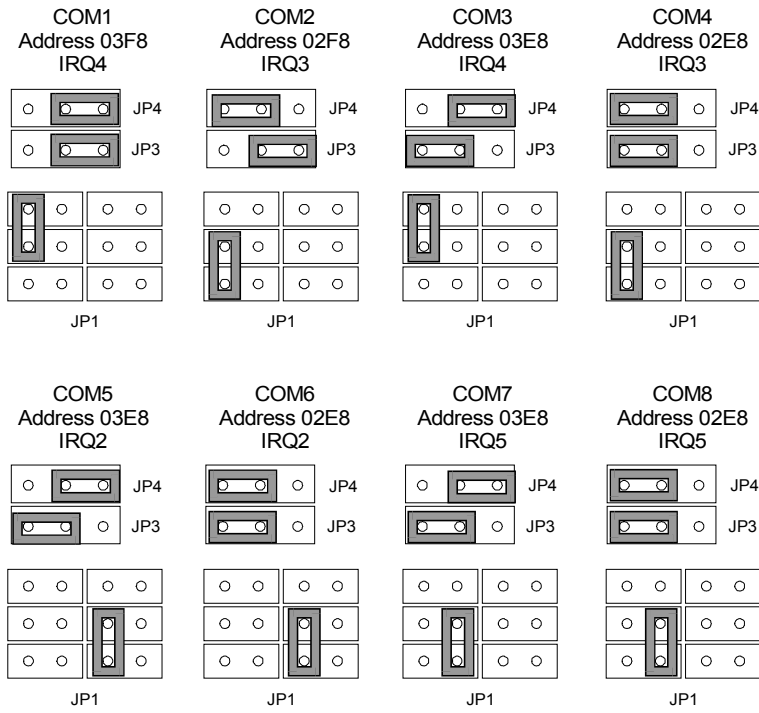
COM1
Address 03F8
IRQ4

JP4
JP3
JP1

COM2
Address 02F8
IRQ3

JP4
JP3
JP1

COM3
Address 03E8
IRQ4

JP4
JP3
JP1

COM4
Address 02E8
IRQ3

JP4
JP3
JP1

COM5
Address 03E8
IRQ2

JP4
JP3
JP1

COM6
Address 02E8
IRQ2

JP4
JP3
JP1

COM7
Address 03E8
IRQ5

JP4
JP3
JP1

COM8
Address 02E8
IRQ5

JP4
JP3
JP1